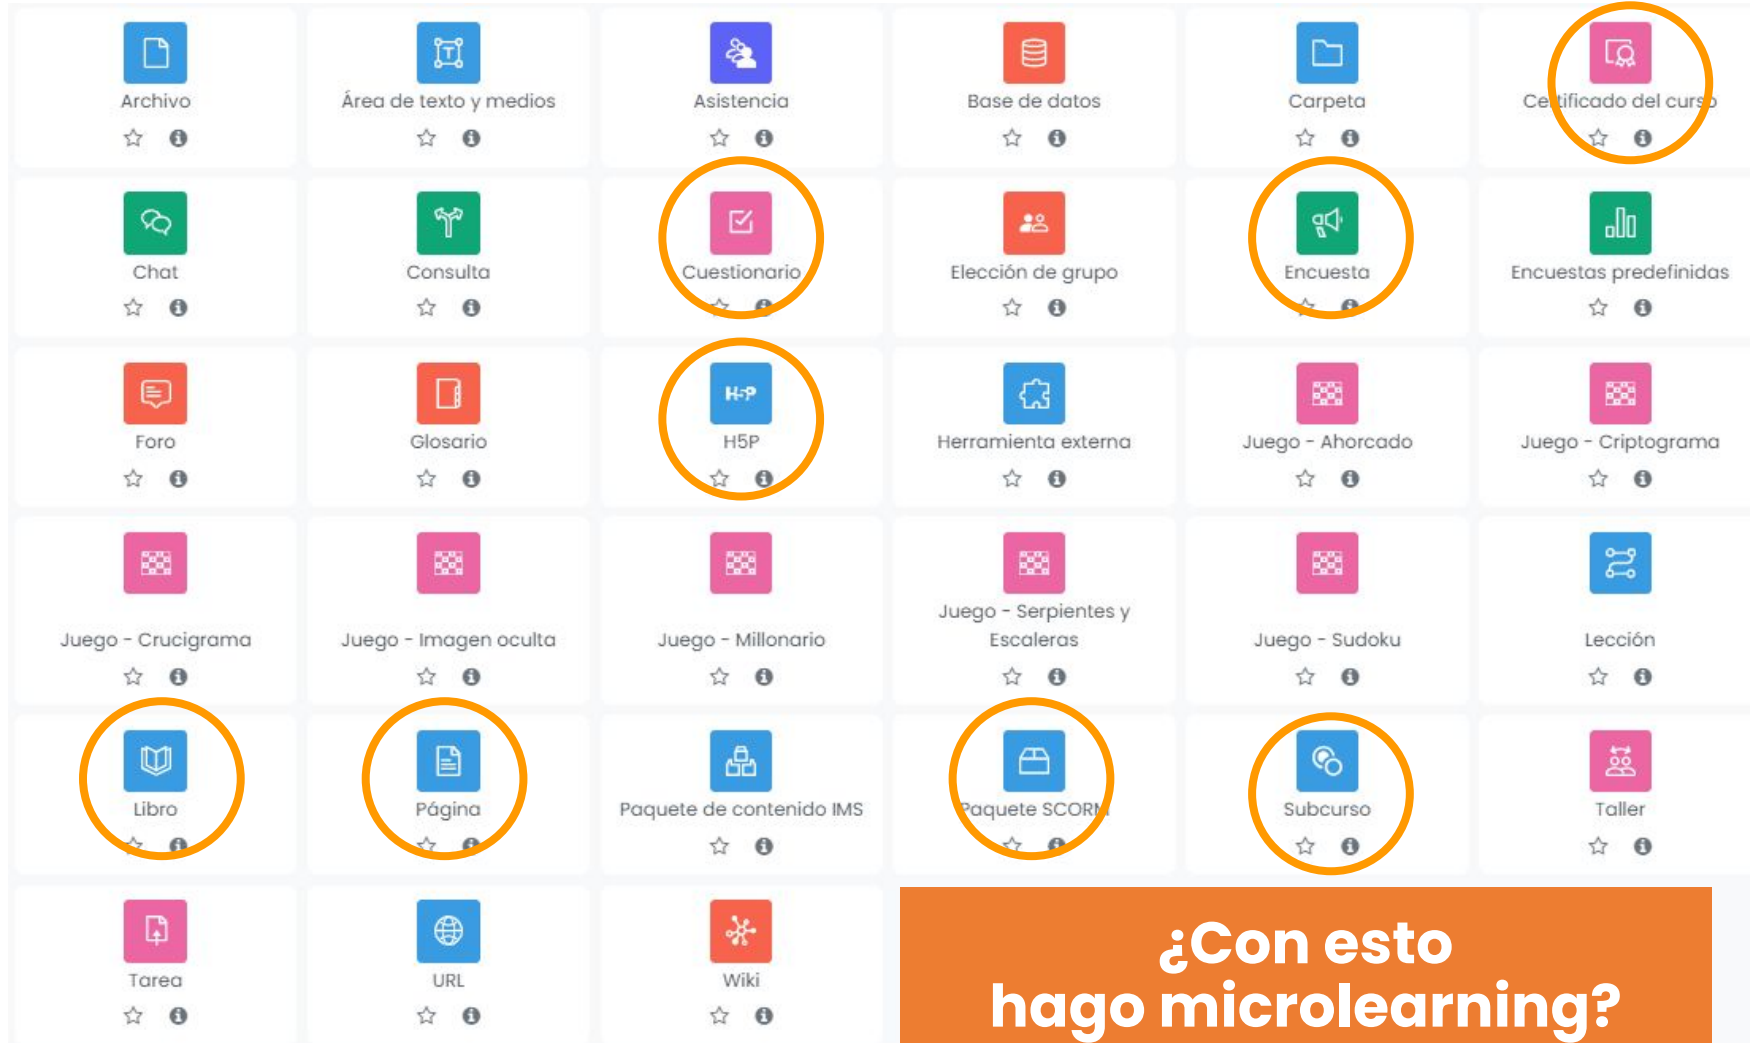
Archivo

Área de texto y medios

Asistencia

Base de datos

Carpeta

Certificado del curso

Chat

Consulta

Cuestionario

Elección de grupo

Encuesta

Encuestas predefinidas

Foro

Glosario

H5P

Herramienta externa

Juego - Ahorcado

Juego - Criptograma

Juego - Crucigrama

Juego - Imagen oculta

Juego - Millonario

Juego - Serpientes y Escaleras

Juego - Sudoku

Lección

Libro

Página

Paquete de contenido IMS

Paquete SCORM

Subcurso

Taller

Tarea

URL

Wiki

¿Con esto hago microlearning?